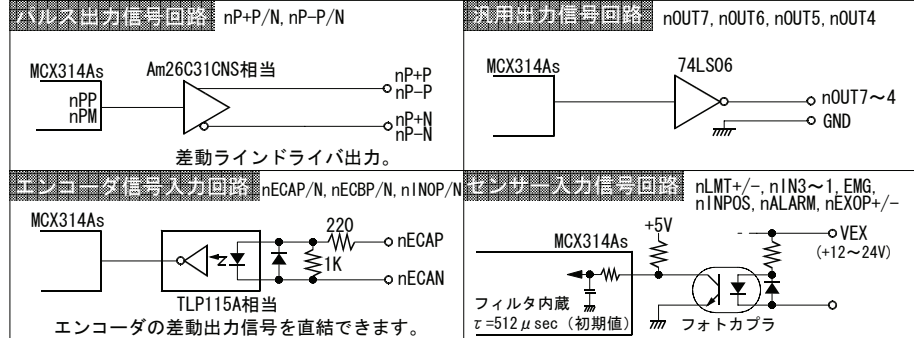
パルス出力信号回路 nP+P/N, nP−P/N

MCX314As

Am26C31CNS相当

nPP
nPM

nP+P
nP−P

nP+N
nP−N

差動ラインドライバ出力。

汎用出力信号回路 nOUT7, nOUT6, nOUT5, nOUT4

MCX314As

74LS06

nOUT7〜4

GND

エンコーダ信号入力回路 nECAP/N, nECBP/N, nINOP/N

MCX314As

220

1K

nECAP

nECAN

TLP115A相当

エンコーダの差動出力信号を直結できます。

センサー入力信号回路 nLMT+/−, nIN3〜1, EMG, nINPOS, nALARM, nEXOP+/−

+5V

MCX314As

-

VEX
(+12〜24V)

フィルタ内蔵
$\tau$=512$\mu$sec（初期値）

フォトカプラ